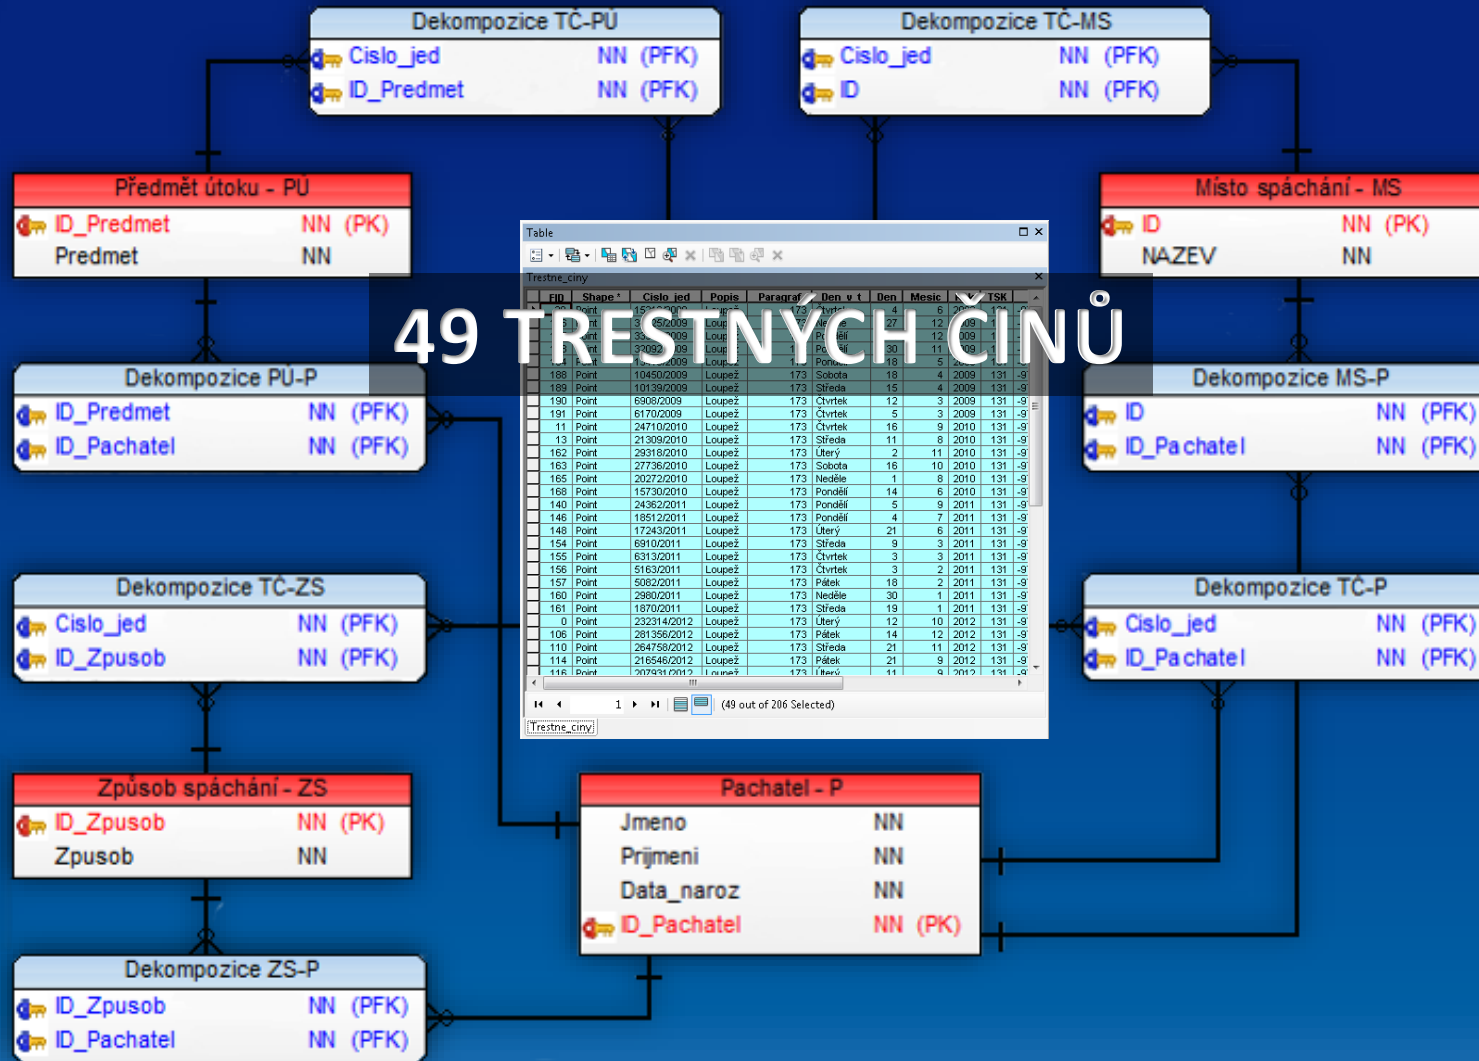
Dekompozice TČ-PÚ
Cislo_jed NN (PFK)
ID_Predmet NN (PFK)

Dekompozice TČ-MS
Cislo_jed NN (PFK)
ID NN (PFK)

Předmět útoku - PÚ
ID_Predmet NN (PK)
Predmet NN

Místo spáchání - MS
ID NN (PK)
NAZEV NN

Table
Trestne_ciny

49 TRESTNÝCH ČINŮ

| FID | Shape * | Cislo_jed | Popis | Paragraf | Den_v_t | Den | Mesic | Rok | TSK | |
|---|---|---|---|---|---|---|---|---|---|---|
| 188 | Point | 10450/2009 | Loupež | 173 | Sobota | 18 | 4 | 2009 | 131 | -9 |
| 189 | Point | 10139/2009 | Loupež | 173 | Středa | 15 | 4 | 2009 | 131 | -9 |
| 190 | Point | 6908/2009 | Loupež | 173 | Čtvrtek | 12 | 3 | 2009 | 131 | -9 |
| 191 | Point | 6170/2009 | Loupež | 173 | Čtvrtek | 5 | 3 | 2009 | 131 | -9 |
| 11 | Point | 24710/2010 | Loupež | 173 | Čtvrtek | 16 | 9 | 2010 | 131 | -9 |
| 13 | Point | 21309/2010 | Loupež | 173 | Středa | 11 | 8 | 2010 | 131 | -9 |
| 162 | Point | 29318/2010 | Loupež | 173 | Úterý | 2 | 11 | 2010 | 131 | -9 |
| 163 | Point | 27736/2010 | Loupež | 173 | Sobota | 16 | 10 | 2010 | 131 | -9 |
| 165 | Point | 20272/2010 | Loupež | 173 | Neděle | 1 | 8 | 2010 | 131 | -9 |
| 168 | Point | 15730/2010 | Loupež | 173 | Pondělí | 14 | 6 | 2010 | 131 | -9 |
| 140 | Point | 24362/2011 | Loupež | 173 | Pondělí | 5 | 9 | 2011 | 131 | -9 |
| 146 | Point | 18512/2011 | Loupež | 173 | Pondělí | 4 | 7 | 2011 | 131 | -9 |
| 148 | Point | 17243/2011 | Loupež | 173 | Úterý | 21 | 6 | 2011 | 131 | -9 |
| 154 | Point | 6910/2011 | Loupež | 173 | Středa | 9 | 3 | 2011 | 131 | -9 |
| 155 | Point | 6313/2011 | Loupež | 173 | Čtvrtek | 3 | 3 | 2011 | 131 | -9 |
| 156 | Point | 5163/2011 | Loupež | 173 | Čtvrtek | 3 | 2 | 2011 | 131 | -9 |
| 157 | Point | 5082/2011 | Loupež | 173 | Pátek | 18 | 2 | 2011 | 131 | -9 |
| 160 | Point | 2980/2011 | Loupež | 173 | Neděle | 30 | 1 | 2011 | 131 | -9 |
| 161 | Point | 1870/2011 | Loupež | 173 | Středa | 19 | 1 | 2011 | 131 | -9 |
| 0 | Point | 232314/2012 | Loupež | 173 | Úterý | 12 | 10 | 2012 | 131 | -9 |
| 106 | Point | 281356/2012 | Loupež | 173 | Pátek | 14 | 12 | 2012 | 131 | -9 |
| 110 | Point | 264758/2012 | Loupež | 173 | Středa | 21 | 11 | 2012 | 131 | -9 |
| 114 | Point | 216546/2012 | Loupež | 173 | Pátek | 21 | 9 | 2012 | 131 | -9 |

1 (49 out of 206 Selected)
Trestne_ciny

Dekompozice PÚ-P
ID_Predmet NN (PFK)
ID_Pachatel NN (PFK)

Dekompozice MS-P
ID NN (PFK)
ID_Pachatel NN (PFK)

Dekompozice TČ-ZS
Cislo_jed NN (PFK)
ID_Zpusob NN (PFK)

Dekompozice TČ-P
Cislo_jed NN (PFK)
ID_Pachatel NN (PFK)

Způsob spáchání - ZS
ID_Zpusob NN (PK)
Zpusob NN

Pachatel - P
Jmeno NN
Prijmeni NN
Data_naroz NN
ID_Pachatel NN (PK)

Dekompozice ZS-P
ID_Zpusob NN (PFK)
ID_Pachatel NN (PFK)